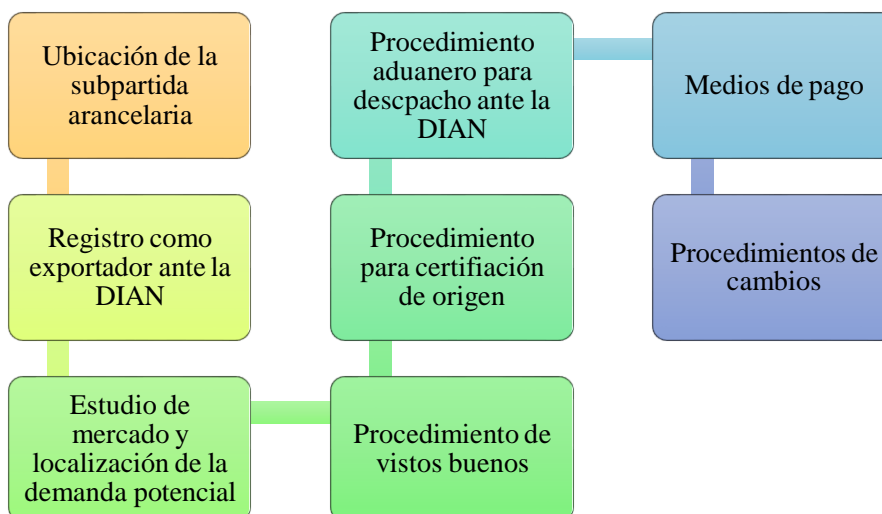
Ubicación de la subpartida arancelaria

Registro como exportador ante la DIAN

Estudio de mercado y localización de la demanda potencial

Procedimiento de vistos buenos

Procedimiento para certifiación de origen

Procedimiento aduanero para descpacho ante la DIAN

Medios de pago

Procedimientos de cambios